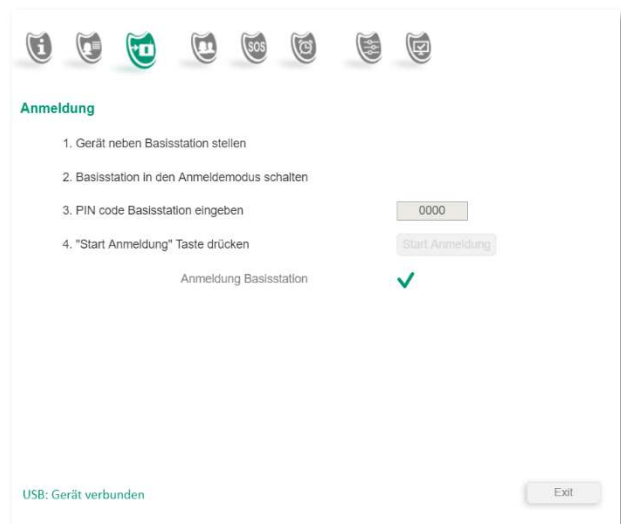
SOS

Anmeldung

1. Gerät neben Basisstation stellen

2. Basisstation in den Anmeldemodus schalten

3. PIN code Basisstation eingeben

0000

4. "Start Anmeldung" Taste drücken

Start Anmeldung

Anmeldung Basisstation

USB: Gerät verbunden

Exit